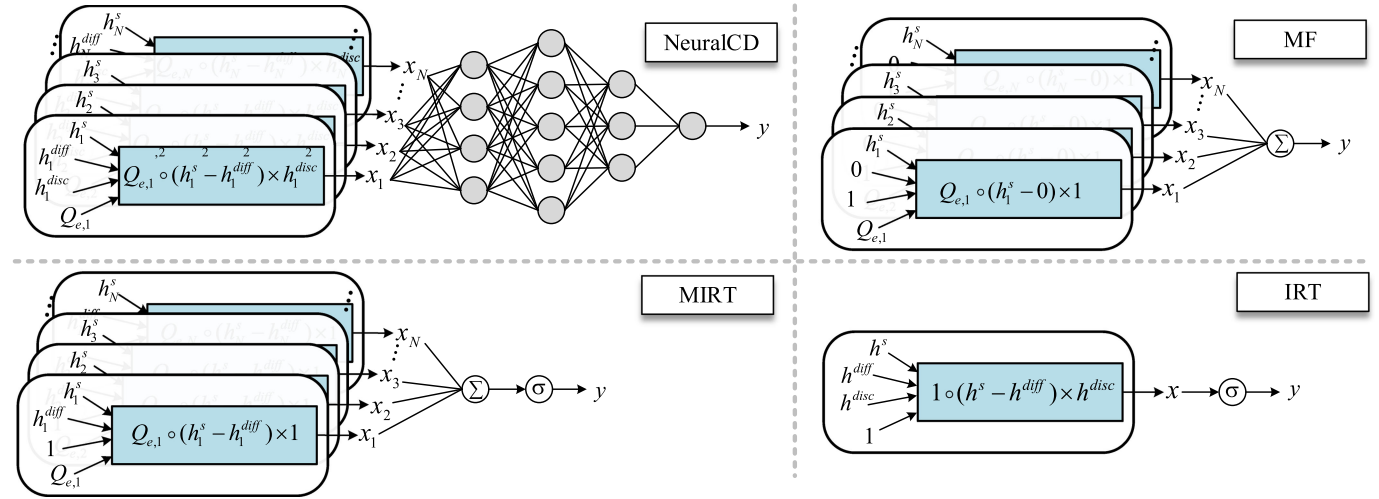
NeuralCD

$h_N^s$
$h_N^{diff}$
$Q_{e,N} \circ (h_N^s - h_N^{diff}) \times h_N^{disc}$
$h_3^s$
$h_2^s$
$h_1^s$
$h_1^{diff}$
$h_1^{disc}$
$Q_{e,1}$
$Q_{e,1} \circ (h_1^s - h_1^{diff}) \times h_1^{disc}$
$x_N$
$x_3$
$x_2$
$x_1$
$y$

MF

$h_N^s$
0
$Q_{e,N} \circ (h_N^s - 0) \times 1$
$h_3^s$
$h_2^s$
$h_1^s$
0
1
$Q_{e,1}$
$Q_{e,1} \circ (h_1^s - 0) \times 1$
$x_N$
$x_3$
$x_2$
$x_1$
$\sum$
$y$

MIRT

$h_N^s$
$h_3^s$
$Q_{e,N} \circ (h_N^s - h_N^{diff}) \times 1$
$h_2^s$
$h_1^s$
$h_1^{diff}$
1
$Q_{e,1}$
$Q_{e,1} \circ (h_1^s - h_1^{diff}) \times 1$
$x_N$
$x_3$
$x_2$
$x_1$
$\sum$
$\sigma$
$y$

IRT

$h^s$
$h^{diff}$
$h^{disc}$
1
$1 \circ (h^s - h^{diff}) \times h^{disc}$
$x$
$\sigma$
$y$